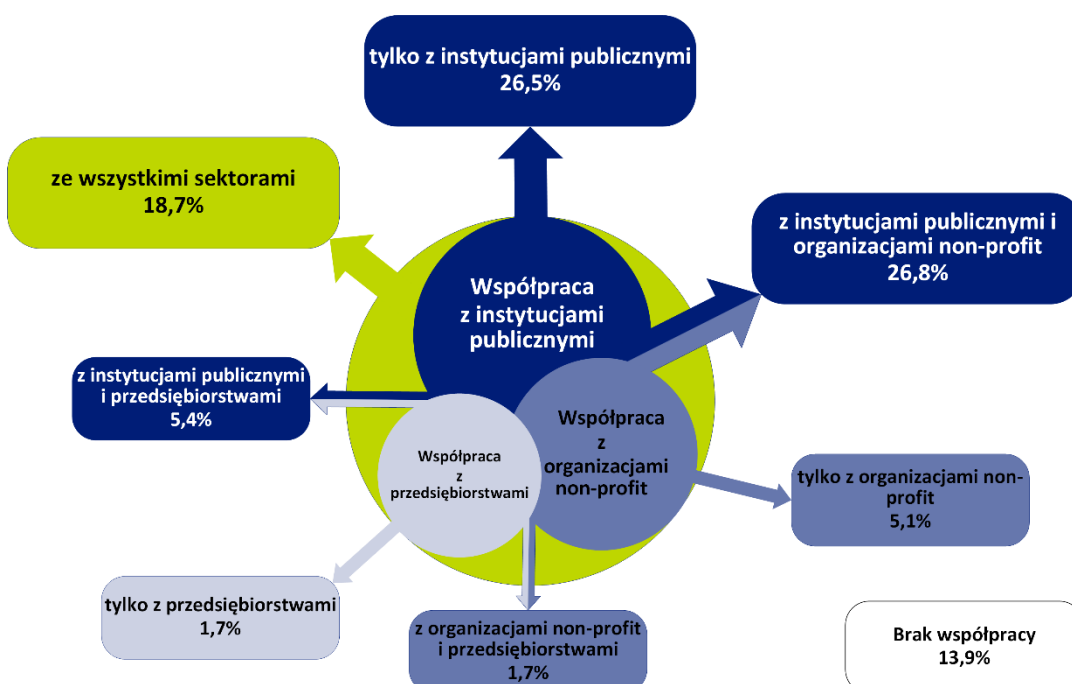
tylko z instytucjami publicznymi
26,5%

ze wszystkimi sektorami
18,7%

z instytucjami publicznymi i organizacjami non-profit
26,8%

Współpraca z instytucjami publicznymi

z instytucjami publicznymi i przedsiębiorstwami
5,4%

Współpraca z organizacjami non-profit

Współpraca z przedsiębiorstwami

tylko z organizacjami non-profit
5,1%

tylko z przedsiębiorstwami
1,7%

z organizacjami non-profit i przedsiębiorstwami
1,7%

Brak współpracy
13,9%